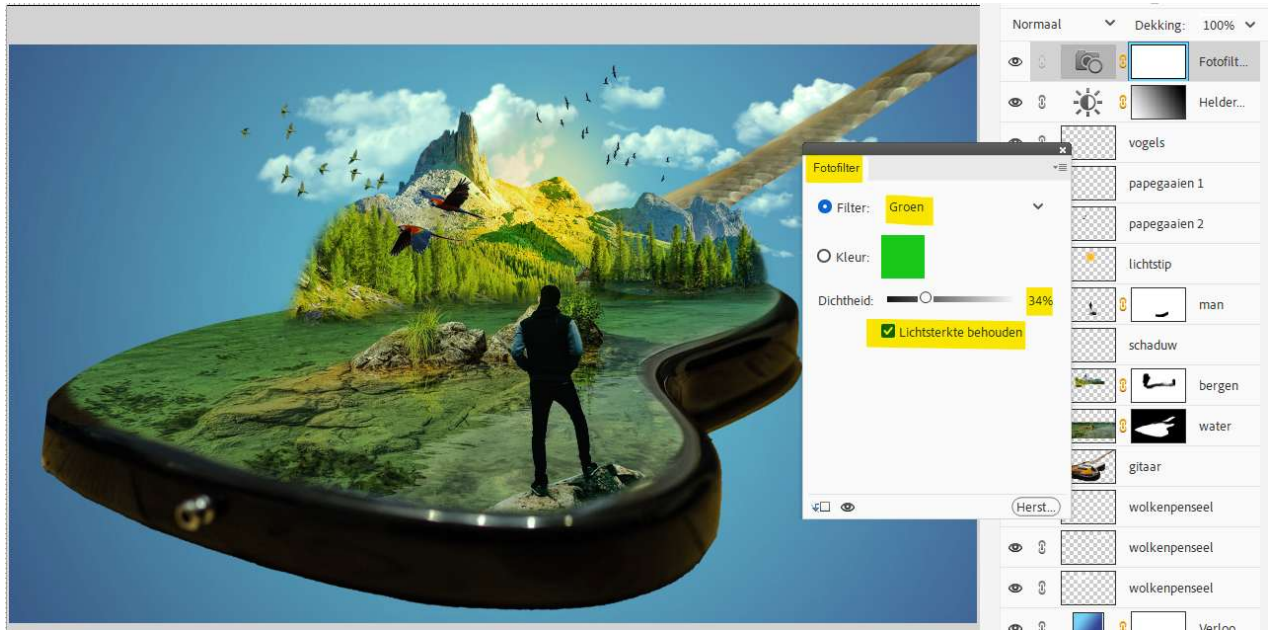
Fotofilter

Filter: Groen

Kleur:

Dichtheid: 34%

Lichtsterkte behouden

Herst...

Normaal
Dekking: 100%

Fotofilt...
Helder...
vogels
papegaaien 1
papegaaien 2
lichtstip
man
schaduw
bergen
water
gitaar
wolkenpenseel
wolkenpenseel
wolkenpenseel
Verloo...